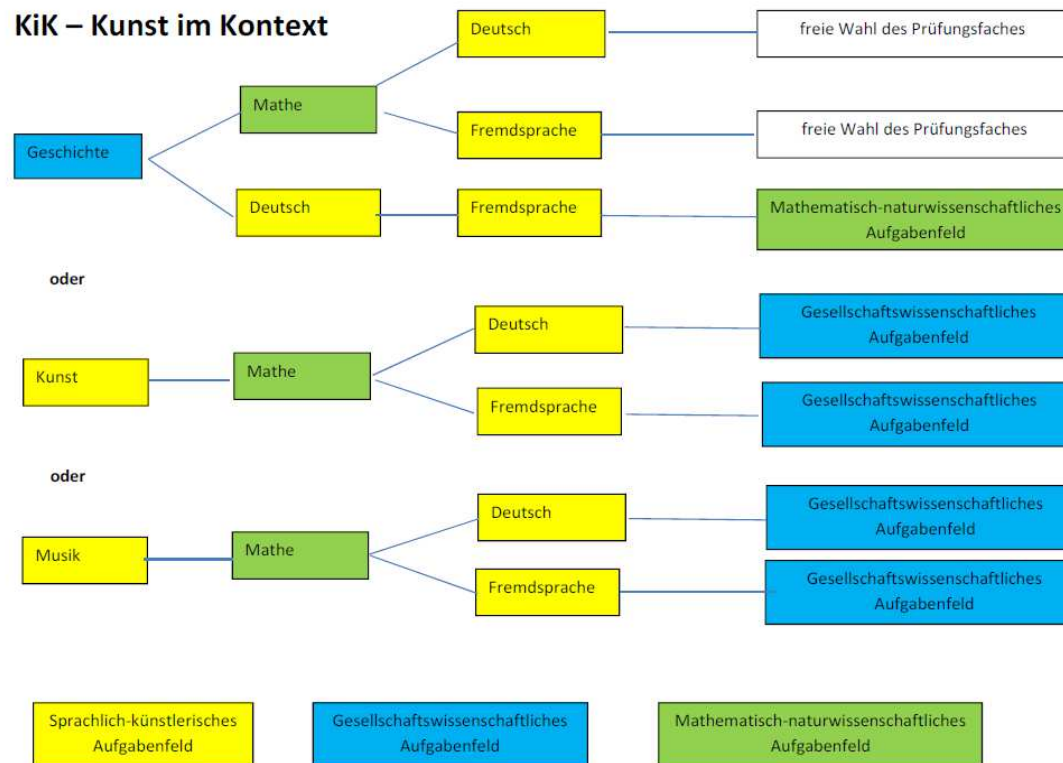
KiK – Kunst im Kontext

Geschichte

Mathe

Deutsch

freie Wahl des Prüfungsfaches

Fremdsprache

freie Wahl des Prüfungsfaches

Deutsch

Fremdsprache

Mathematisch-naturwissenschaftliches Aufgabenfeld

oder

Kunst

Mathe

Deutsch

Gesellschaftswissenschaftliches Aufgabenfeld

Fremdsprache

Gesellschaftswissenschaftliches Aufgabenfeld

oder

Musik

Mathe

Deutsch

Gesellschaftswissenschaftliches Aufgabenfeld

Fremdsprache

Gesellschaftswissenschaftliches Aufgabenfeld

Sprachlich-künstlerisches Aufgabenfeld

Gesellschaftswissenschaftliches Aufgabenfeld

Mathematisch-naturwissenschaftliches Aufgabenfeld